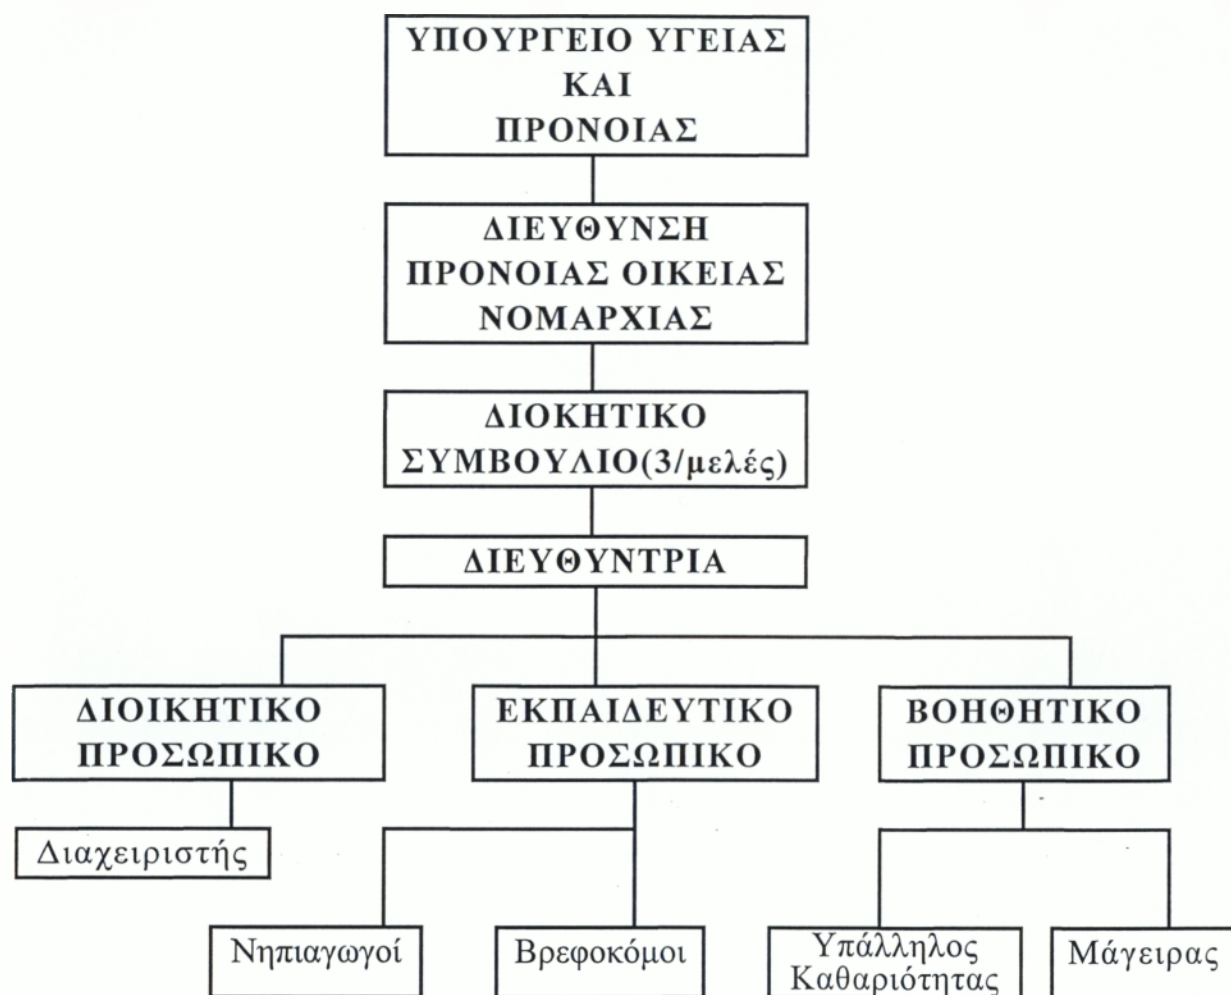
ΥΠΟΥΡΓΕΙΟ ΥΓΕΙΑΣ ΚΑΙ ΠΡΟΝΟΙΑΣ

ΔΙΕΥΘΥΝΣΗ ΠΡΟΝΟΙΑΣ ΟΙΚΕΙΑΣ ΝΟΜΑΡΧΙΑΣ

ΔΙΟΚΗΤΙΚΟ ΣΥΜΒΟΥΛΙΟ(3/μελές)

ΔΙΕΥΘΥΝΤΡΙΑ

ΔΙΟΙΚΗΤΙΚΟ ΠΡΟΣΩΠΙΚΟ

ΕΚΠΑΙΔΕΥΤΙΚΟ ΠΡΟΣΩΠΙΚΟ

ΒΟΗΘΗΤΙΚΟ ΠΡΟΣΩΠΙΚΟ

Διαχειριστής

Νηπιαγωγοί

Βρεφοκόμοι

Υπάλληλος Καθαριότητας

Μάγειρας